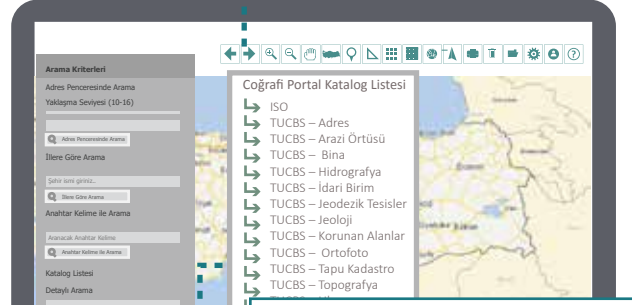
Arama Kriterleri

Adres Penceresinde Arama

Yaklaşma Seviyesi (10-16)

Adres Penceresinde Arama

İllere Göre Arama

Şehir İsmi giriniz...

İllere Göre Arama

Anahtar Kelime ile Arama

Aranacak Anahtar Kelime

Anahtar Kelime ile Arama

Katalog Listesi

Detaylı Arama

Coğrafi Portal Katalog Listesi

ISO
TUCBS – Adres
TUCBS – Arazi Örtüsü
TUCBS – Bina
TUCBS – Hidrografya
TUCBS – İdari Birim
TUCBS – Jeodezik Tesisler
TUCBS – Jeoloji
TUCBS – Korunan Alanlar
TUCBS – Ortofoto
TUCBS – Tapu Kadastro
TUCBS – Topografya
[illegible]